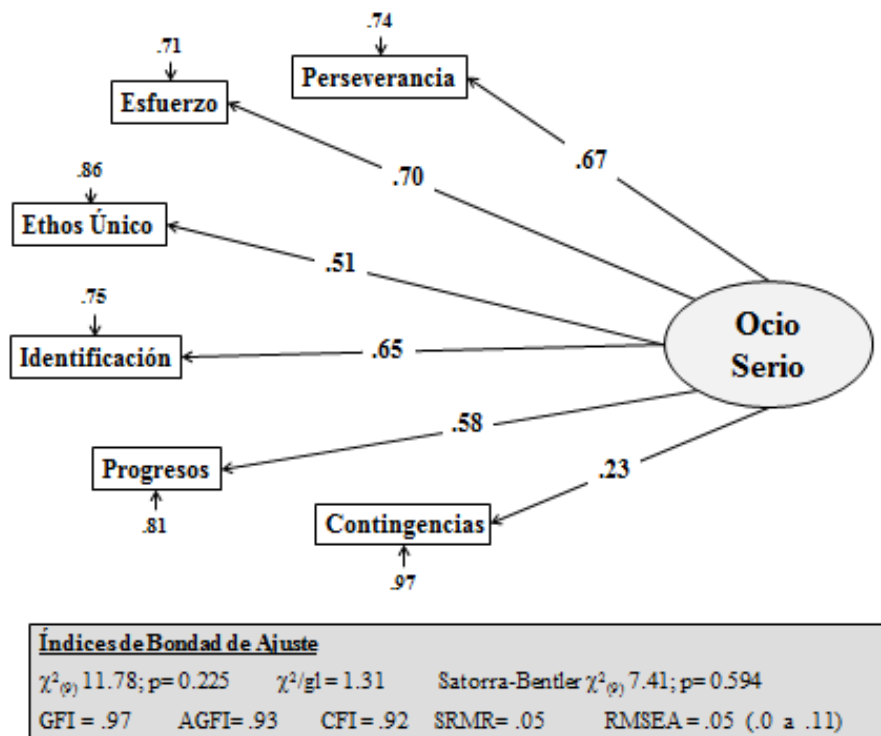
.74
Perseverancia

.71
Esfuerzo

.67

.70

.86
Ethos Único

.51

.75
Identificación

.65

Ocio Serio

.58

Progresos
.81

.23

Contingencias
.97

Índices de Bondad de Ajuste
$\chi^2_{(9)}$ 11.78; p= 0.225  $\chi^2$/gl = 1.31  Satorra-Bentler $\chi^2_{(9)}$ 7.41; p= 0.594
GFI = .97  AGFI= .93  CFI = .92  SRMR= .05  RMSEA = .05 (.0 a .11)